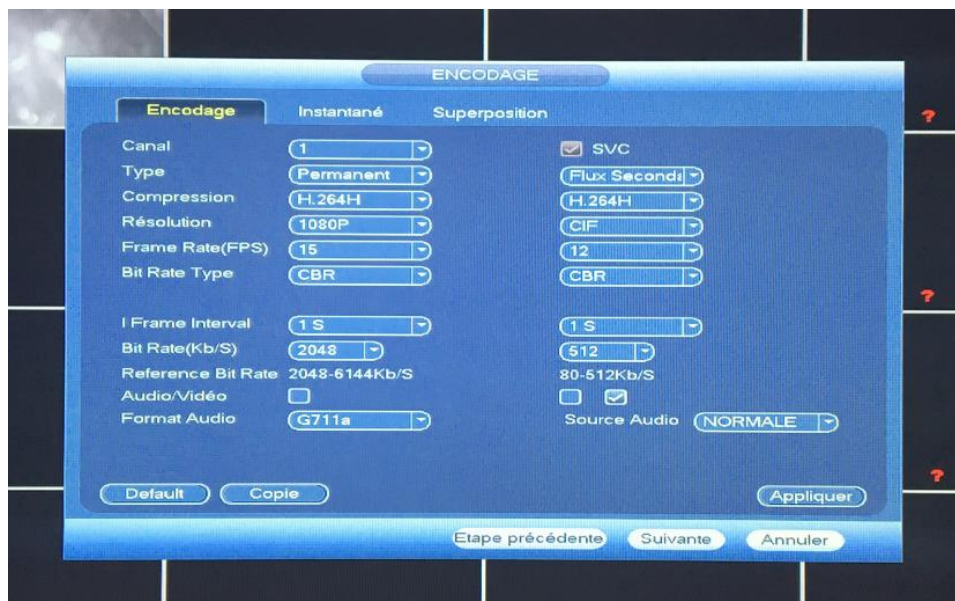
ENCODAGE

Encodage Instantané Superposition

?

Canal 1
SVC
Type Permanent
Flux Second
Compression H.264H
H.264H
Résolution 1080P
CIF
Frame Rate(FPS) 15
12
Bit Rate Type CBR
CBR

?

I Frame Interval 1 S
1 S
Bit Rate(Kb/S) 2048
512
Reference Bit Rate 2048-6144Kb/S
80-512Kb/S
Audio/Vidéo
Format Audio G711a
Source Audio NORMALE

?

Default Copie
Appliquer

Etape précédente Suivante Annuler